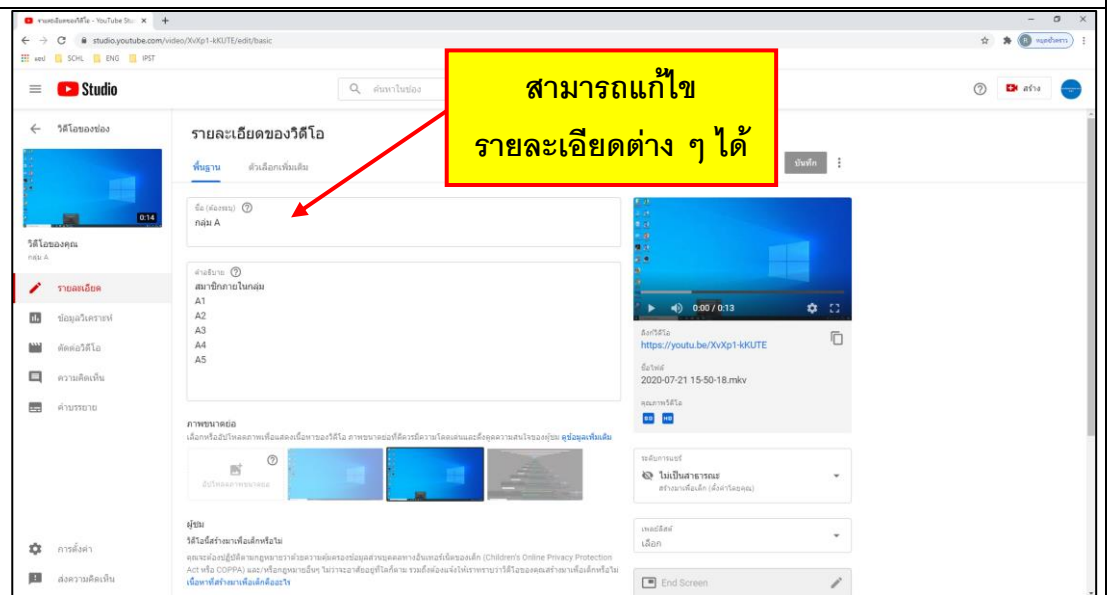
รายละเอียดของวิดีโอ - YouTube Stu ×  +

studio.youtube.com/video/XvXp1-kKUTE/edit/basic

SCHL  ENG  IPST

Studio

ค้นหาในช่อง

สามารถแก้ไข

รายละเอียดต่าง ๆ ได้

สร้าง

วิดีโอของช่อง

0:14

วิดีโอของคุณ

กลุ่ม A

รายละเอียด

ข้อมูลวิเคราะห์

ตัดต่อวิดีโอ

ความคิดเห็น

คำบรรยาย

การตั้งค่า

ส่งความคิดเห็น

รายละเอียดของวิดีโอ

พื้นฐาน

ตัวเลือกเพิ่มเติม

บันทึก

ชื่อ (ต้องระบุ)

กลุ่ม A

คำอธิบาย

สมาชิกภายในกลุ่ม
A1
A2
A3
A4
A5

ภาพขนาดย่อ

เลือกหรืออัปโหลดภาพเพื่อแสดงเนื้อหาของวิดีโอ ภาพขนาดย่อที่ดีควรมีความโดดเด่นและดึงดูดความสนใจของผู้ชม ดูข้อมูลเพิ่มเติม

อัปโหลดภาพขนาดย่อ

ผู้ชม

วิดีโอนี้สร้างมาเพื่อเด็กหรือไม่

คุณจะต้องปฏิบัติตามกฎหมายว่าด้วยการคุ้มครองข้อมูลส่วนบุคคลทางอินเทอร์เน็ตของเด็ก (Children's Online Privacy Protection Act หรือ COPPA) และ/หรือกฎหมายอื่นๆ ไม่ว่าจะอาศัยอยู่ที่ใดก็ตาม รวมถึงต้องแจ้งให้เราทราบว่าวิดีโอของคุณสร้างมาเพื่อเด็กหรือไม่ เนื้อหาที่สร้างมาเพื่อเด็กคืออะไร

0:00 / 0:13

ลิงก์วิดีโอ

https://youtu.be/XvXp1-kKUTE

ชื่อไฟล์

2020-07-21 15-50-18.mkv

คุณภาพวิดีโอ

SD HD

ระดับการแชร์

ไม่เป็นสาธารณะ

สร้างมาเพื่อเด็ก (ตั้งค่าโดยคุณ)

เพลย์ลิสต์

เลือก

End Screen